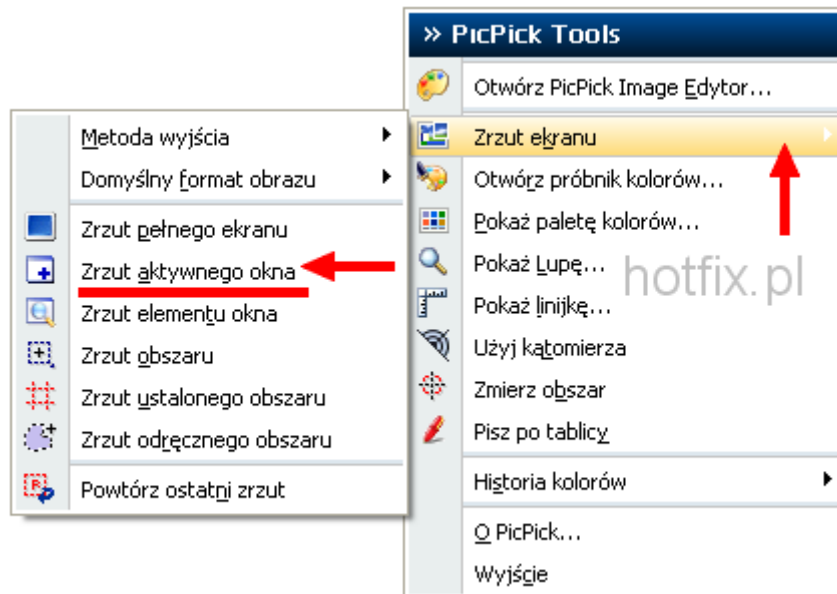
» PicPick Tools

Otwórz PicPick Image Edytor…

Zrzut ekranu

Otwórz próbnik kolorów…

Pokaż paletę kolorów…

Pokaż Lupę…

Pokaż linijkę…

Użyj kątomierza

Zmierz obszar

Pisz po tablicy

Historia kolorów

O PicPick…

Wyjście

Metoda wyjścia

Domyślny format obrazu

Zrzut pełnego ekranu

Zrzut aktywnego okna

Zrzut elementu okna

Zrzut obszaru

Zrzut ustalonego obszaru

Zrzut odręcznego obszaru

Powtórz ostatni zrzut

hotfix.pl